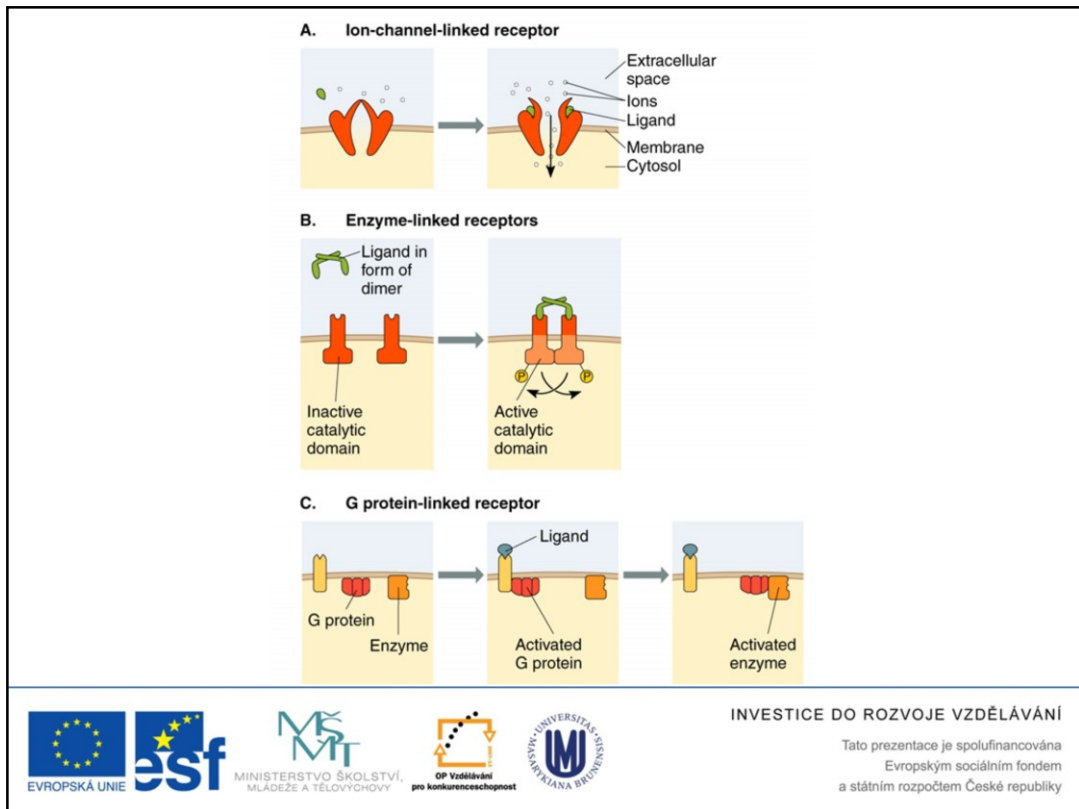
A. Ion-channel-linked receptor

Extracellular space
Ions
Ligand
Membrane
Cytosol

B. Enzyme-linked receptors

Ligand in form of dimer

Inactive catalytic domain

P P

Active catalytic domain

C. G protein-linked receptor

Ligand

G protein

Enzyme

Activated G protein

Activated enzyme

EVROPSKÁ UNIE

esf

MŠMT MINISTERSTVO ŠKOLSTVÍ, MLÁDEŽE A TĚLOVÝCHOVY

OP Vzdělávání pro konkurenceschopnost

UNIVERSITAS MASARYKIANA BRUNENSIS MU

INVESTICE DO ROZVOJE VZDĚLÁVÁNÍ

Tato prezentace je spolufinancována Evropským sociálním fondem a státním rozpočtem České republiky